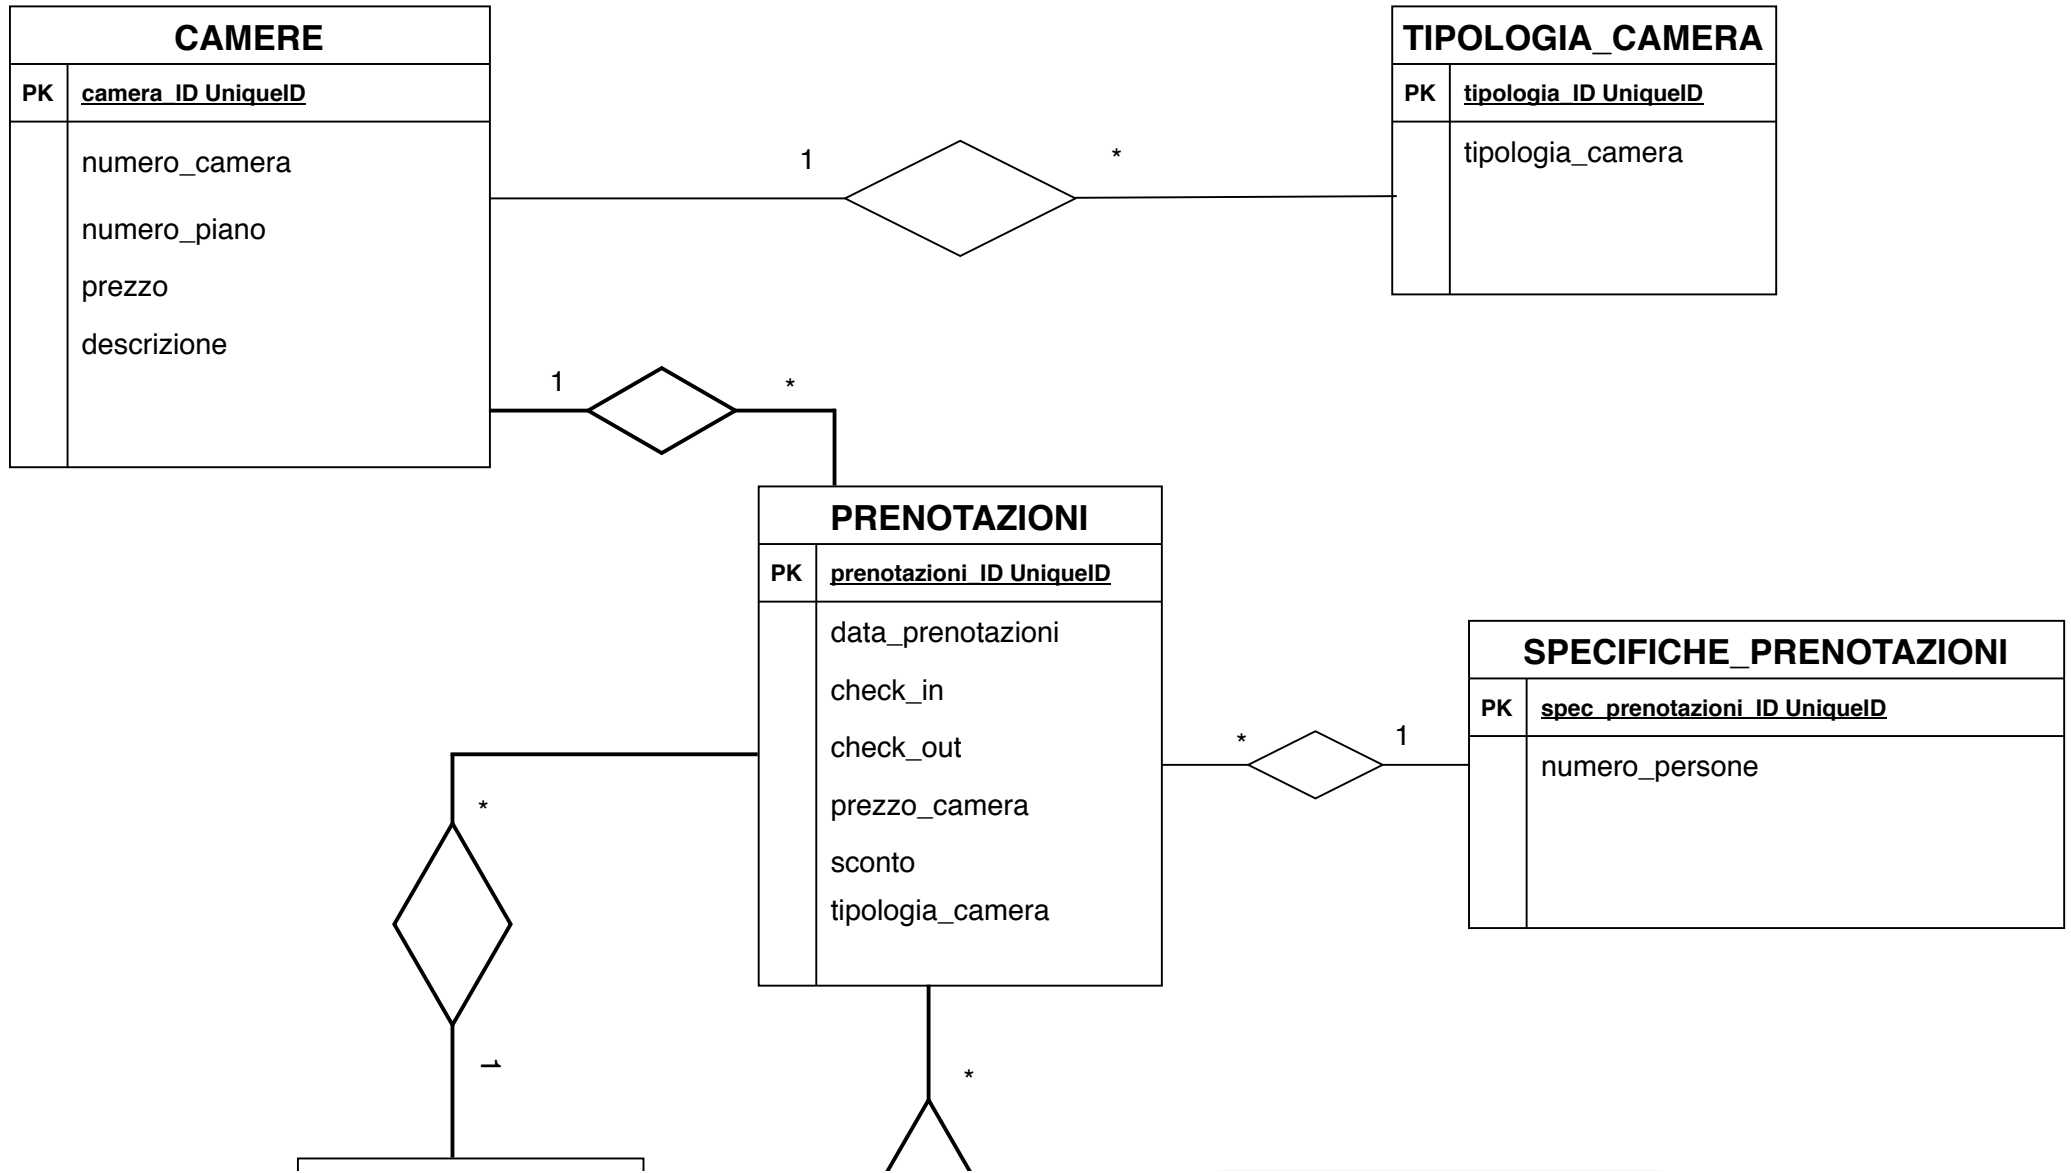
CAMERE

| PK | camera_ID UniqueID |
|---|---|
| | numero_camera |
| | numero_piano |
| | prezzo |
| | descrizione |

1

*

TIPOLOGIA_CAMERA

| PK | tipologia_ID UniqueID |
|---|---|
| | tipologia_camera |

1

*

PRENOTAZIONI

| PK | prenotazioni_ID UniqueID |
|---|---|
| | data_prenotazioni |
| | check_in |
| | check_out |
| | prezzo_camera |
| | sconto |
| | tipologia_camera |

*

1

SPECIFICHE_PRENOTAZIONI

| PK | spec_prenotazioni_ID UniqueID |
|---|---|
| | numero_persone |

*

1

*